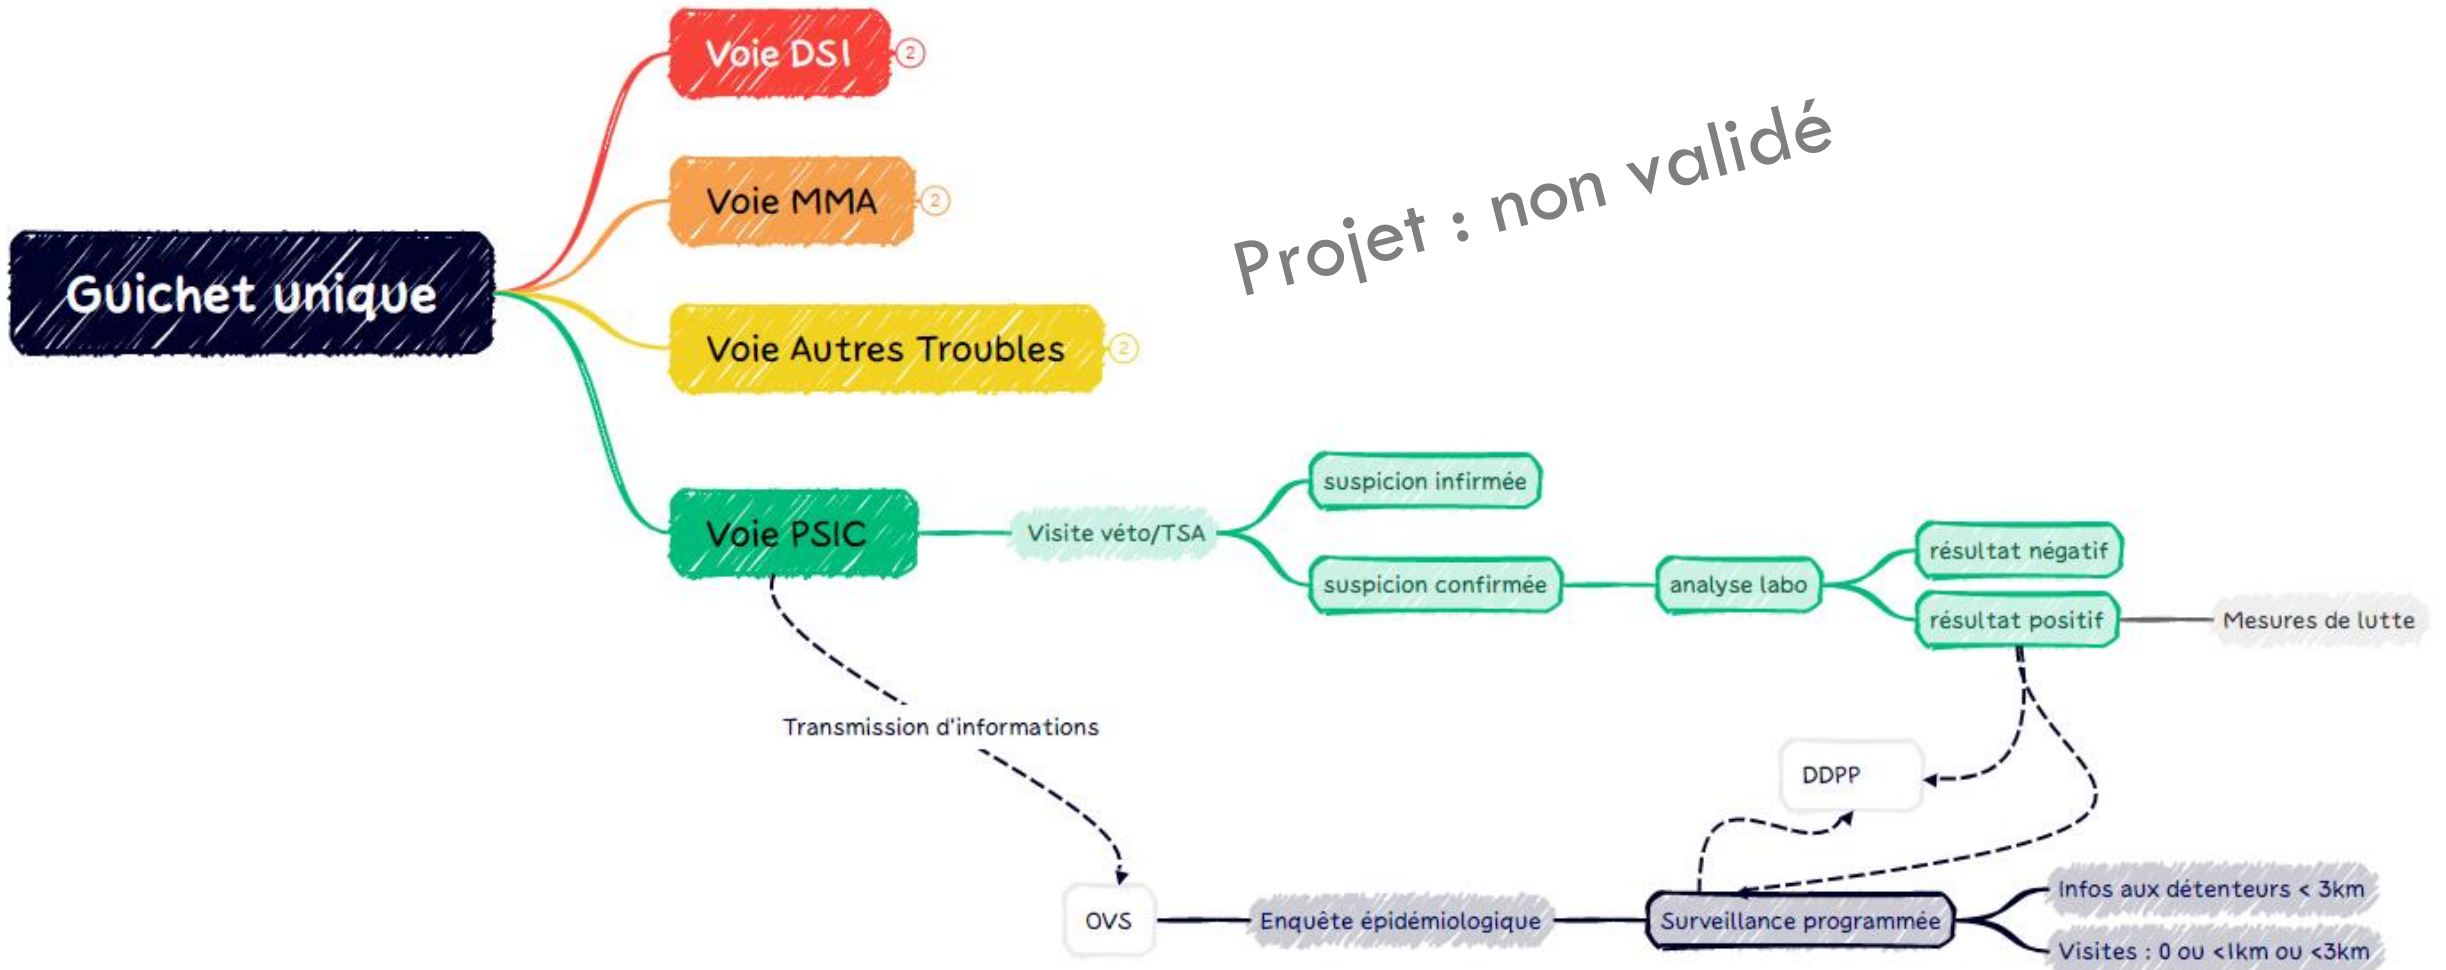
Guichet unique

Voie DSI 2

Voie MMA 2

Voie Autres Troubles 2

Voie PSIC

Projet : non validé

Visite véto/TSA

suspicion infirmée

suspicion confirmée

analyse labo

résultat négatif

résultat positif

Mesures de lutte

Transmission d'informations

DDPP

OVS

Enquête épidémiologique

Surveillance programmée

Infos aux détenteurs < 3km

Visites : 0 ou <1km ou <3km